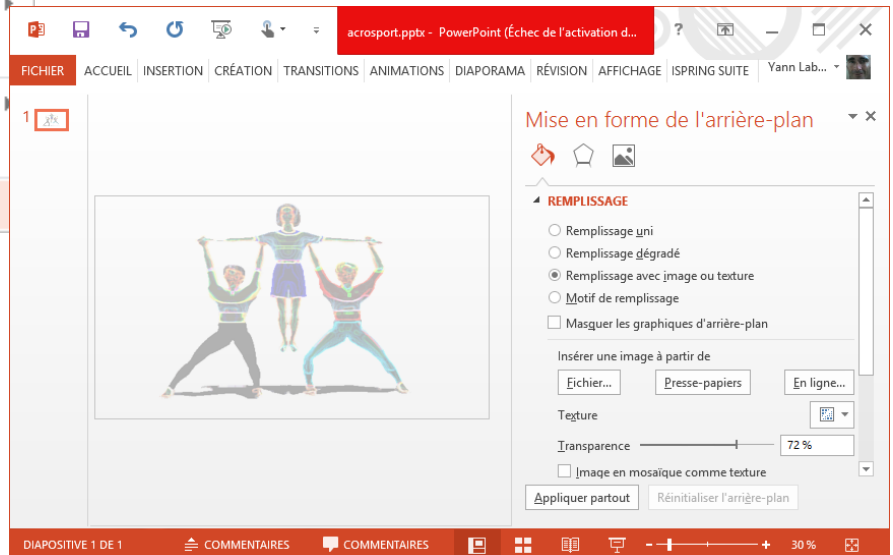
acrosport.pptx - PowerPoint (Échec de l'activation d...

?

FICHIER ACCUEIL INSERTION CRÉATION TRANSITIONS ANIMATIONS DIAPORAMA RÉVISION AFFICHAGE ISPRING SUITE Yann Lab...

1

Mise en forme de l'arrière-plan

REMPLISSAGE

Remplissage uni
Remplissage dégradé
Remplissage avec image ou texture
Motif de remplissage
Masquer les graphiques d'arrière-plan

Insérer une image à partir de

Fichier... Presse-papiers En ligne...

Texture

Transparence 72 %

Image en mosaïque comme texture

Appliquer partout Réinitialiser l'arrière-plan

DIAPOSITIVE 1 DE 1 COMMENTAIRES COMMENTAIRES 30 %